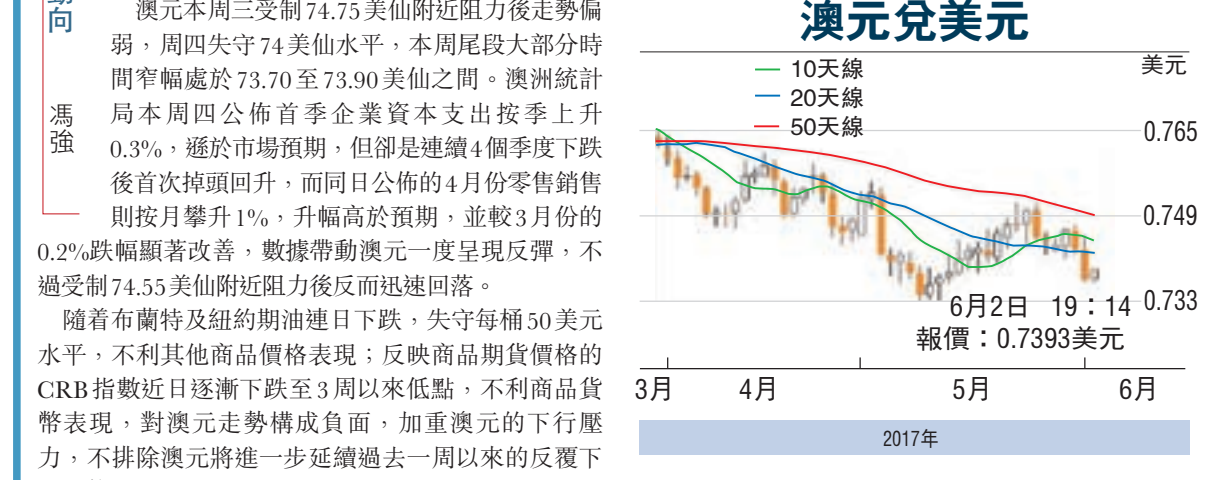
動向

馮強

澳元本周三受制74.75美仙附近阻力後走勢偏弱，周四失守74美仙水平，本周尾段大部分時間窄幅處於73.70至73.90美仙之間。澳洲統計局本周四公佈首季企業資本支出按季上升0.3%，遜於市場預期，但卻是連續4個季度下跌後首次掉頭回升，而同日公佈的4月份零售銷售則按月攀升1%，升幅高於預期，並較3月份的0.2%跌幅顯著改善，數據帶動澳元一度呈現反彈，不過受制74.55美仙附近阻力後反而迅速回落。

隨着布蘭特及紐約期油連日下跌，失守每桶50美元水平，不利其他商品價格表現；反映商品期貨價格的CRB指數近日逐漸下跌至3周以來低點，不利商品貨幣表現，對澳元走勢構成負面，加重澳元的下行壓力，不排除澳元將進一步延續過去一周以來的反覆下

澳元兌美元

10天線
20天線
50天線
美元
0.765
0.749
0.733
6月2日 19：14
報價：0.7393美元
3月
4月
5月
6月
2017年